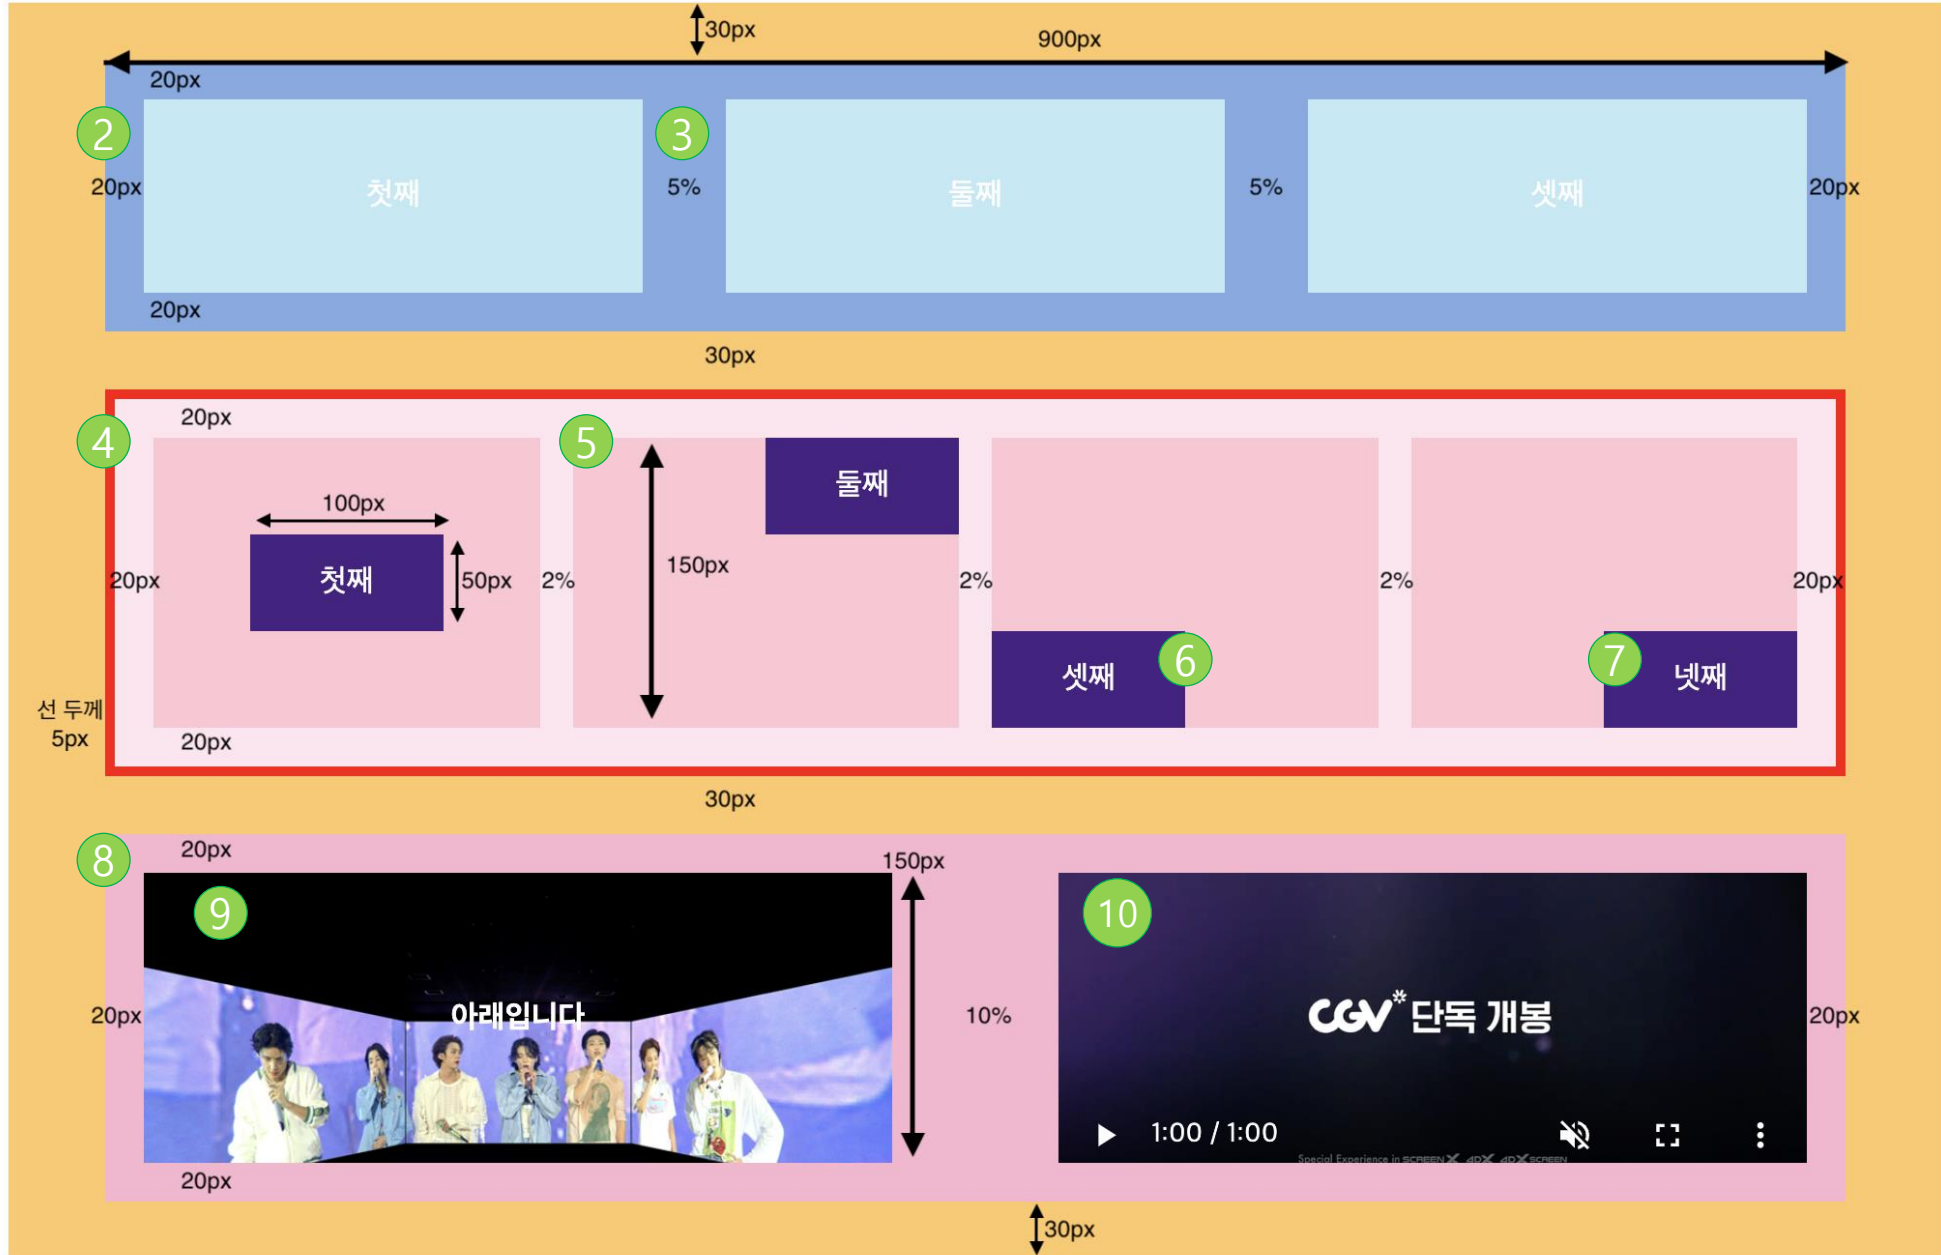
30px
900px
20px
2
3
20px
첫째
5%
둘째
5%
셋째
20px
20px
30px

4
20px
5
둘째
100px
20px
첫째
50px
2%
150px
2%
2%
20px
6
7
셋째
넷째
선 두께 5px
20px
30px

8
20px
150px
9
10
20px
아래입니다
10%
CGV 단독 개봉
20px
1:00 / 1:00
Special Experience in SCREENX 4DX 4DX SCREEN
20px
30px